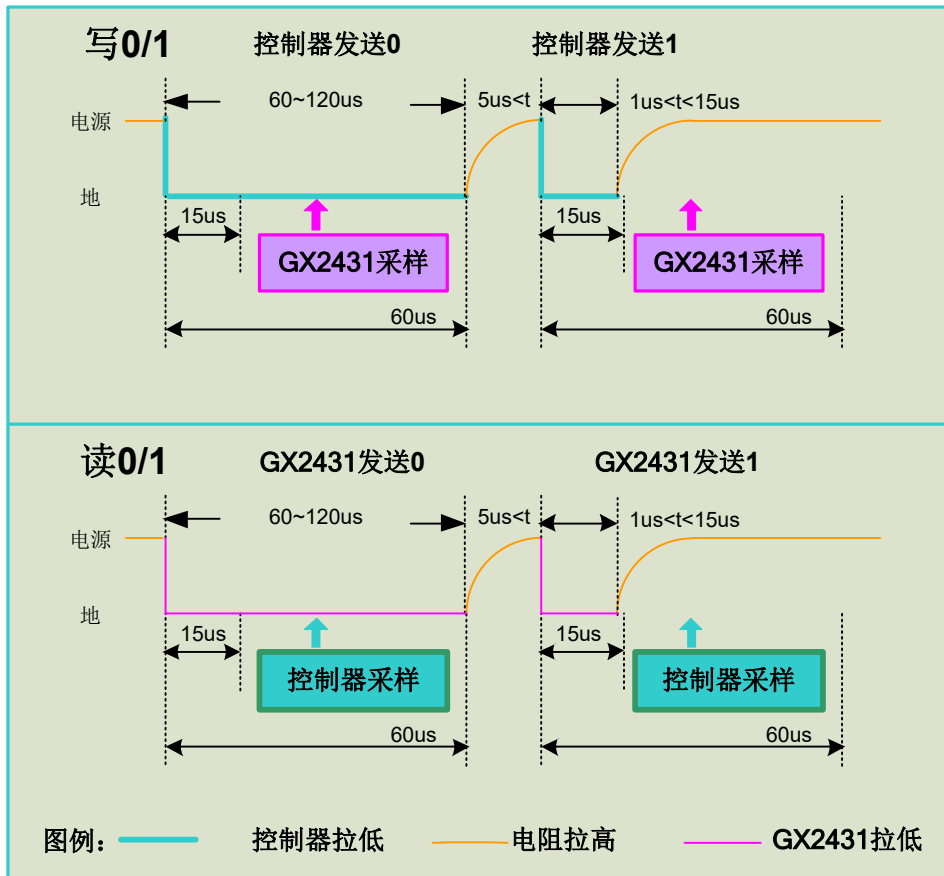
写0/1

控制器发送0

控制器发送1

60~120us

5us<t

1us<t<15us

电源

地

15us

GX2431采样

15us

GX2431采样

60us

60us

读0/1

GX2431发送0

GX2431发送1

60~120us

5us<t

1us<t<15us

电源

地

15us

控制器采样

15us

控制器采样

60us

60us

图例：

控制器拉低

电阻拉高

GX2431拉低